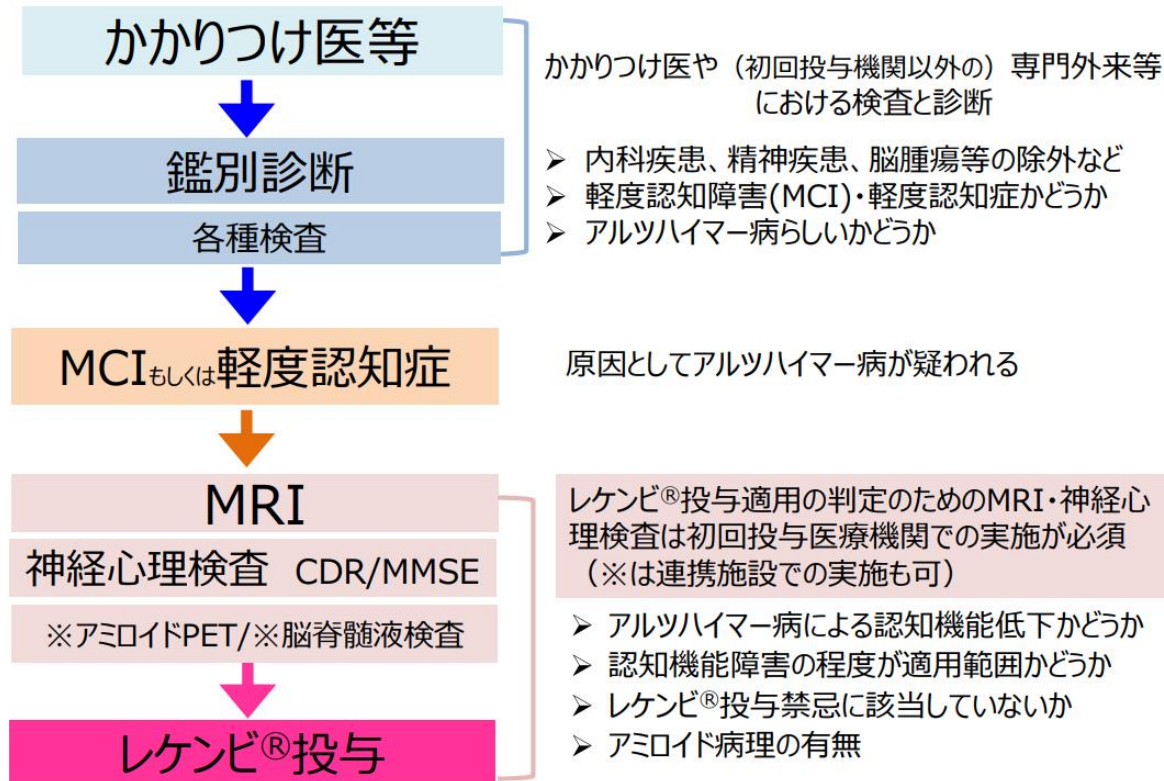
かかりつけ医等

鑑別診断

各種検査

かかりつけ医や（初回投与機関以外の）専門外来等における検査と診断

➢ 内科疾患、精神疾患、脳腫瘍等の除外など
➢ 軽度認知障害(MCI)・軽度認知症かどうか
➢ アルツハイマー病らしいかどうか

MCIもしくは軽度認知症

原因としてアルツハイマー病が疑われる

MRI

神経心理検査 CDR/MMSE

※アミロイドPET/※脳脊髄液検査

レケンビ®投与

レケンビ®投与適用の判定のためのMRI・神経心理検査は初回投与医療機関での実施が必須（※は連携施設での実施も可）

➢ アルツハイマー病による認知機能低下かどうか
➢ 認知機能障害の程度が適用範囲かどうか
➢ レケンビ®投与禁忌に該当していないか
➢ アミロイド病理の有無